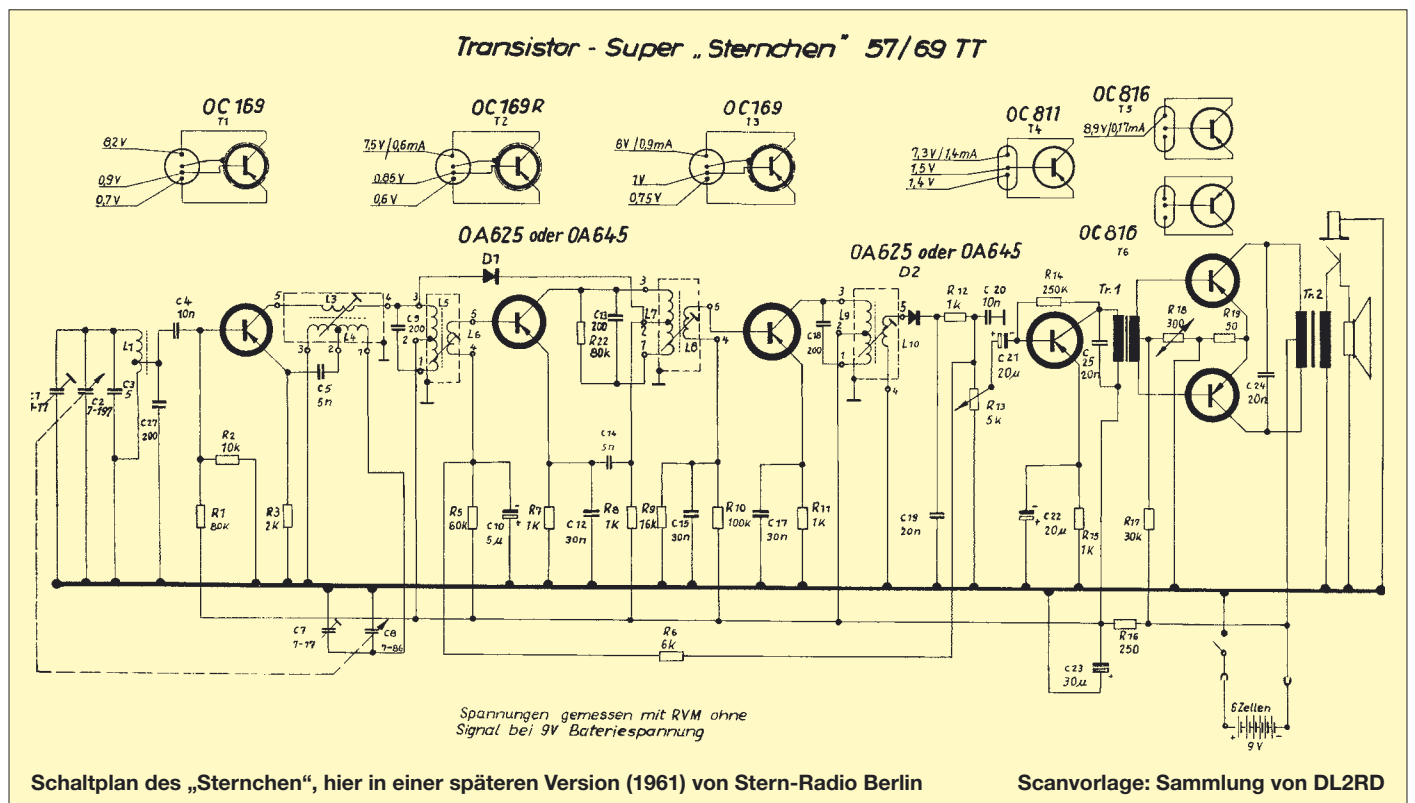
Transistor - Super „Sternchen" 57/69 TT

OC 169
T1
8,2 V
0,9 V
0,7 V

OC 169 R
T2
7,5 V / 0,6 mA
0,85 V
0,6 V

OC 169
T3
6 V / 0,9 mA
7 V
0,75 V

OC 811
T4
7,3 V / 1,4 mA
1,5 V
1,4 V

OC 816
T5
8,9 V / 0,17 mA

OC 816
T6

OA 625 oder OA 645
D1

OA 625 oder OA 645
D2

C4 10n
L1
C1 7-17
C2 7-197
C3 5
C27 200
L3
L4
C5 5n
R2 10k
R1 80K
R3 2K
L5
L6
C9 200
R5 60k
C10 5µ
R7 1K
C14 5n
C12 30n
R8 1K
C13 200
R22 80k
L7
L8
R9 16k
C15 30n
R10 100k
C17 30n
R11 1K
C18 200
L9
L10
R12 1k
C20 10n
R14 250K
C21 20µ
R13 5k
C19 20n
C22 20µ
R15 1K
C25 20n
Tr. 1
R18 300
R19 50
R17 30k
C24 20n
Tr. 2
C7 7-17
C8 7-86
R6 6k
R16 250
C23 30µ
6 Zellen
9 V

Spannungen gemessen mit RVM ohne Signal bei 9V Bateriespannung

Schaltplan des „Sternchen", hier in einer späteren Version (1961) von Stern-Radio Berlin

Scanvorlage: Sammlung von DL2RD